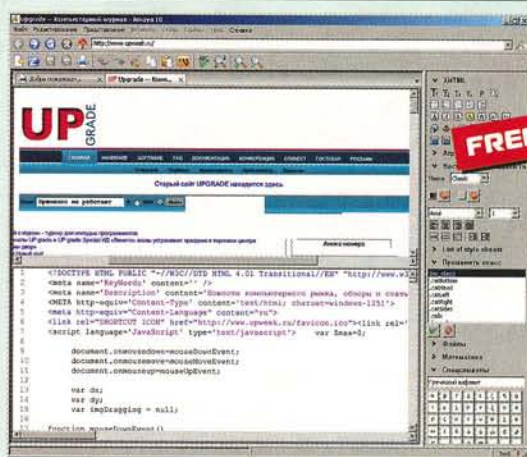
Upgrade — Компьютерный журнал - Amaya 10

Файл Редактирование Представление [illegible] Стили Справка

http://www.upweek.ru/

Добро пожаловать... Upgrade — Комп...

UP GRADE

Старый сайт UPGRADE находится здесь

Временно не работает

Анонс номера

FREE

XHTML

List of style sheets

Применить класс

Файлы

Математика

Спецсимволы

Греческий алфавит

1 <!DOCTYPE HTML PUBLIC "-//W3C//DTD HTML 4.01 Transitional//EN" "http://www.w
2 <meta name='KeyWords' content='' />
3 <meta name='Description' content='Новости компьютерного рынка, обзоры и стать
4 <META http-equiv="Content-Type" content="text/html; charset=windows-1251">
5 <meta http-equiv="Content-Language" content="ru">
6 <link rel="SHORTCUT ICON" href="http://www.upweek.ru/favicon.ico"><link rel=
7 <script language="JavaScript" type="text/javascript"> var Smax=0;
8
9 document.onmousedown=mouseDownEvent;
10 document.onmousemove=mouseMoveEvent;
11 document.onmouseup=mouseUpEvent;
12
13 var dx;
14 var dy;
15 var impDragging = null;
16
17 function mouseDownEvent()